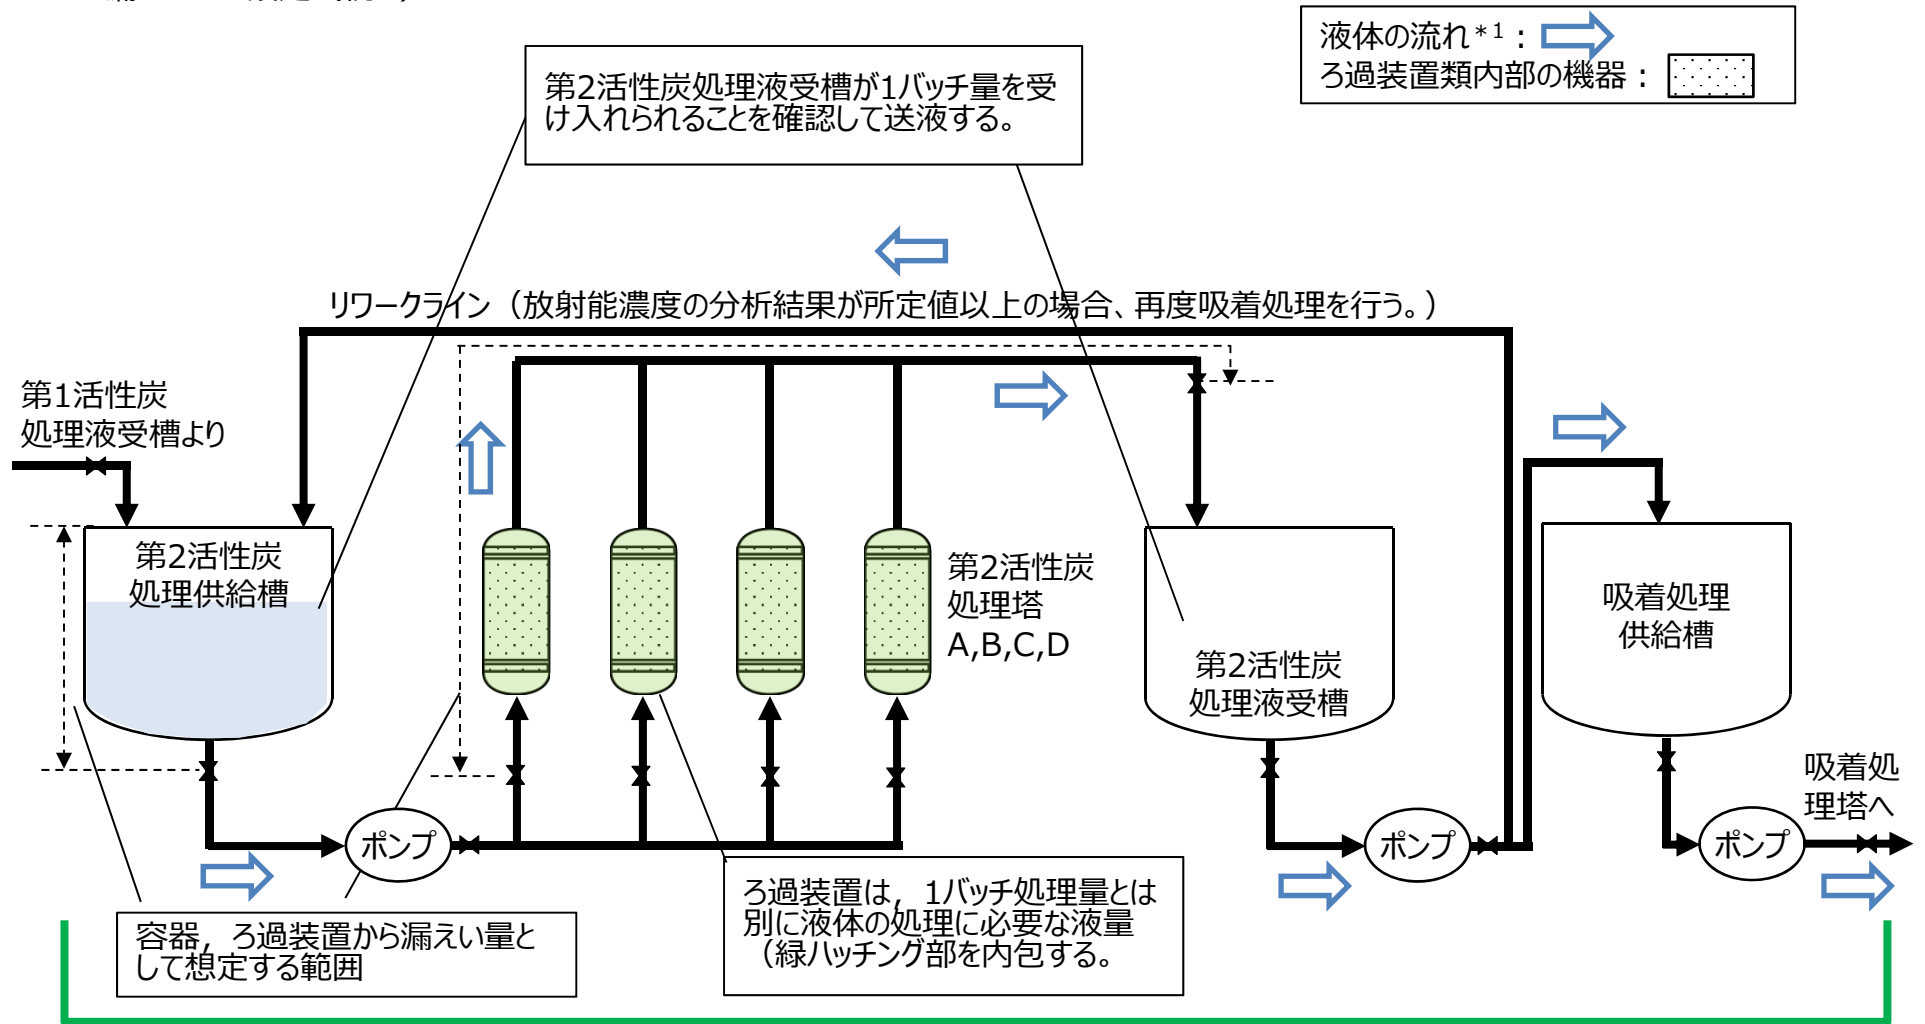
液体の流れ$^{*1}$：
ろ過装置類内部の機器：

第2活性炭処理液受槽が1バッチ量を受け入れられることを確認して送液する。

リワークライン（放射能濃度の分析結果が所定値以上の場合、再度吸着処理を行う。）

第1活性炭処理液受槽より

第2活性炭処理供給槽

第2活性炭処理塔A,B,C,D

第2活性炭処理液受槽

吸着処理供給槽

吸着処理塔へ

ポンプ

ポンプ

ポンプ

容器，ろ過装置から漏えい量として想定する範囲

ろ過装置は，1バッチ処理量とは別に液体の処理に必要な液量（緑ハッチング部を内包する。